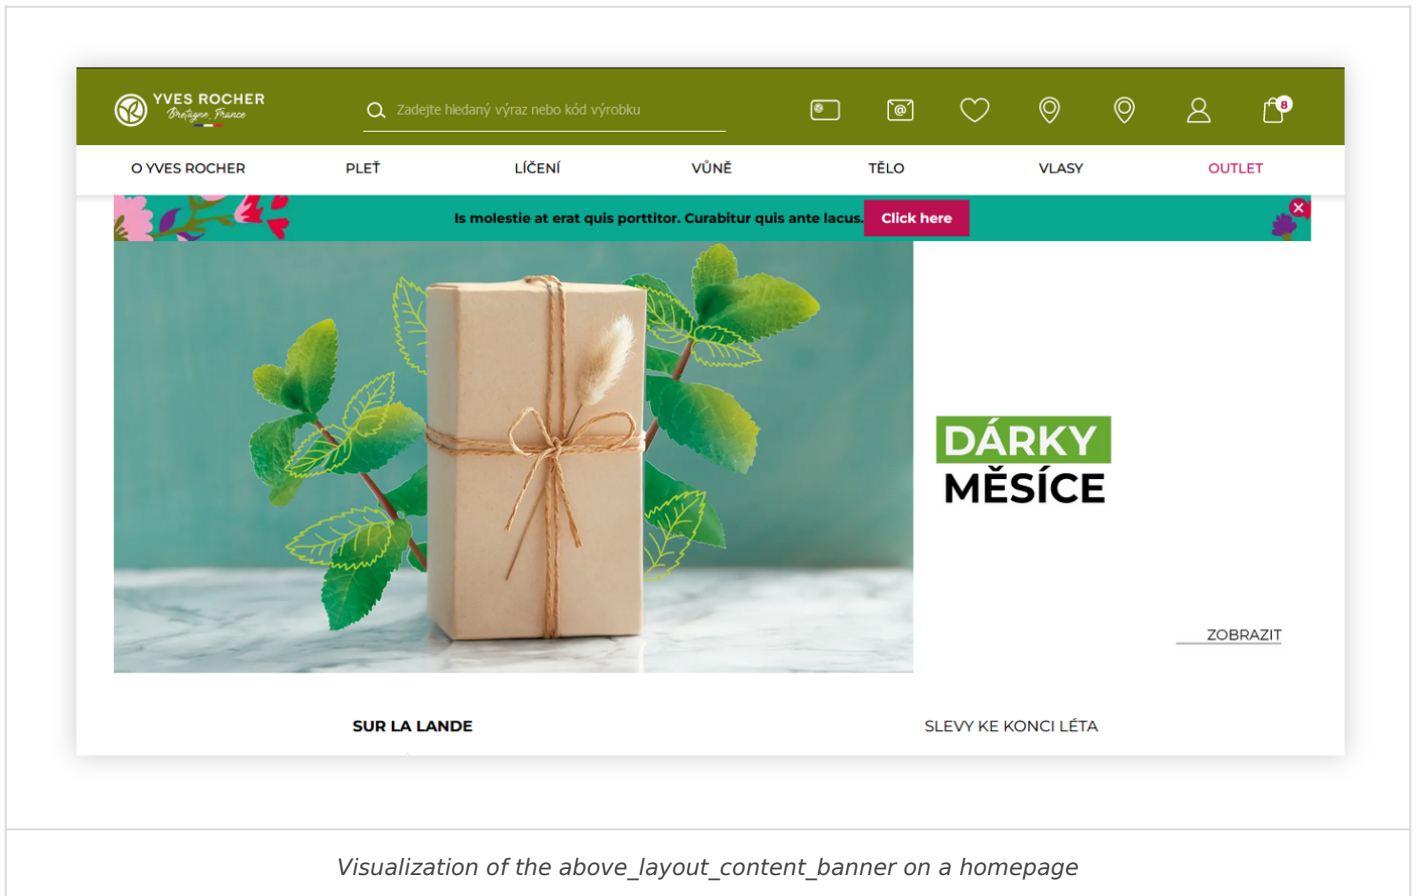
YVES ROCHER
Bretagne France

Zadejte hledaný výraz nebo kód výrobku

8

O YVES ROCHER PLEŤ LÍČENÍ VŮNĚ TĚLO VLASY OUTLET

Is molestie at erat quis porttitor. Curabitur quis ante lacus. Click here

DÁRKY MĚSÍCE

ZOBRAZIT

SUR LA LANDE SLEVY KE KONCI LÉTA

Visualization of the above_layout_content_banner on a homepage